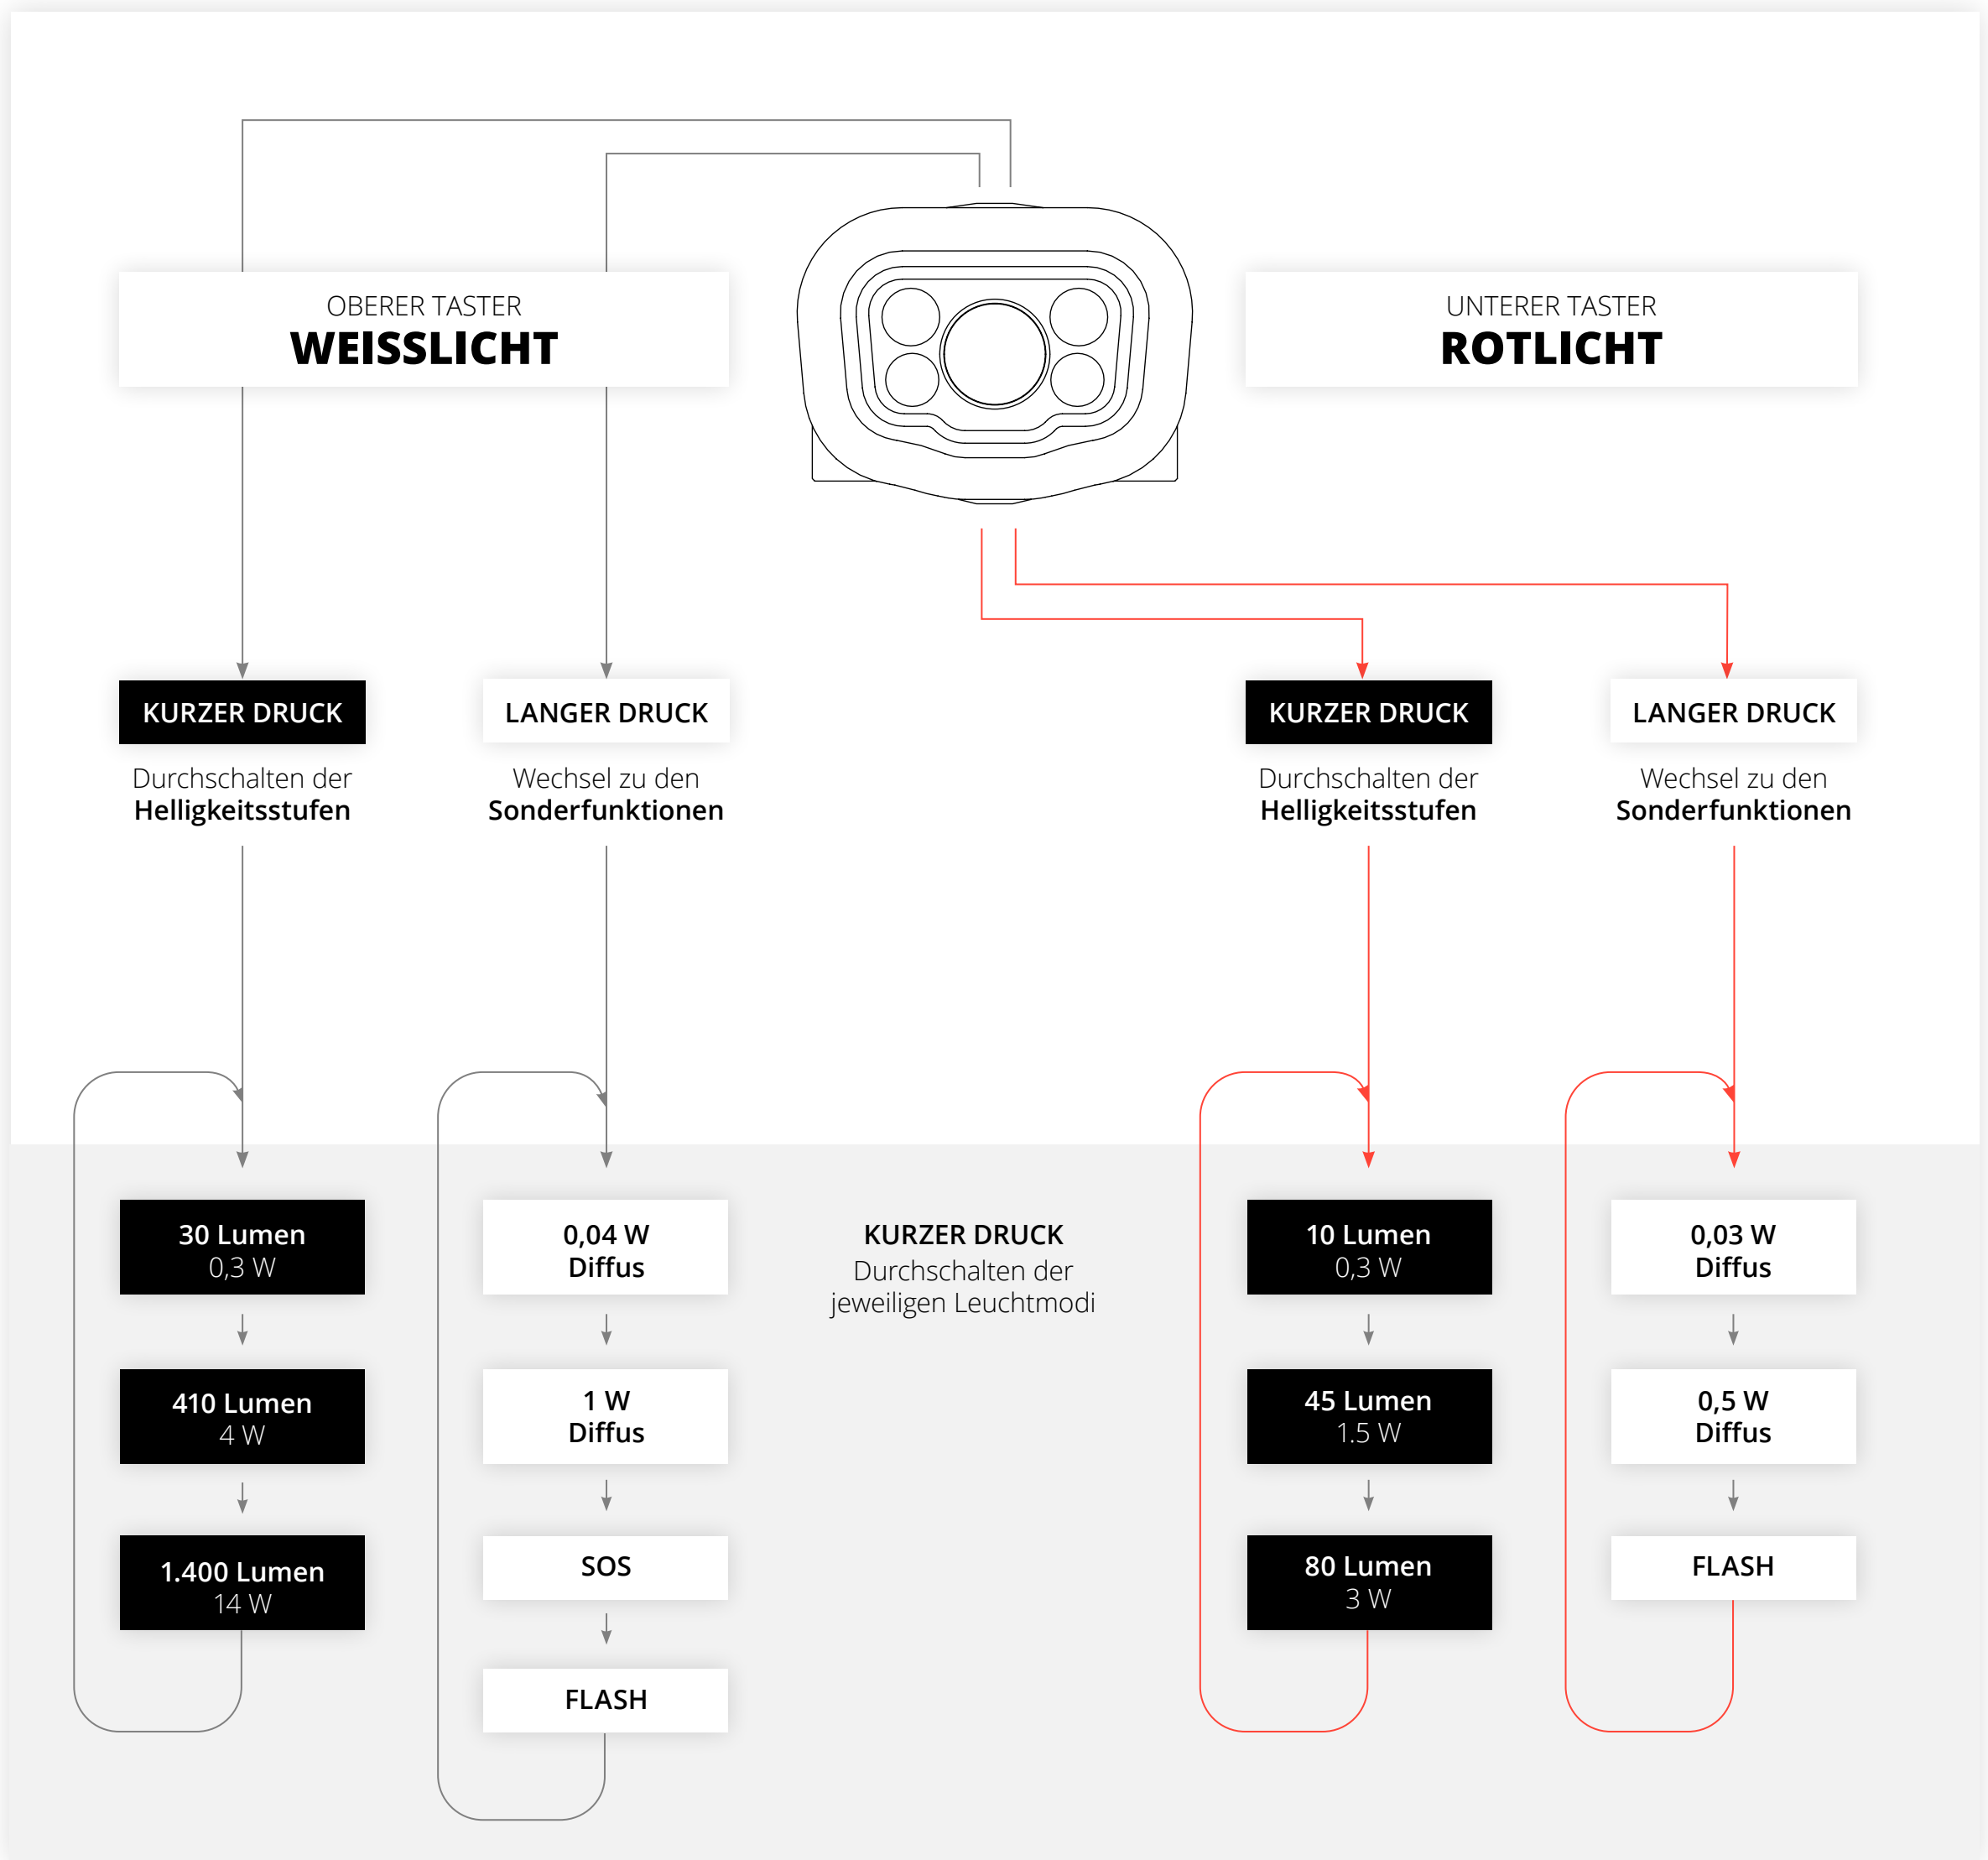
OBERER TASTER
WEISSLICHT

UNTERER TASTER
ROTLICHT

KURZER DRUCK
Durchschalten der Helligkeitsstufen

LANGER DRUCK
Wechsel zu den Sonderfunktionen

KURZER DRUCK
Durchschalten der Helligkeitsstufen

LANGER DRUCK
Wechsel zu den Sonderfunktionen

30 Lumen
0,3 W

410 Lumen
4 W

1.400 Lumen
14 W

0,04 W
Diffus

1 W
Diffus

SOS

FLASH

KURZER DRUCK
Durchschalten der jeweiligen Leuchtmodi

10 Lumen
0,3 W

45 Lumen
1.5 W

80 Lumen
3 W

0,03 W
Diffus

0,5 W
Diffus

FLASH